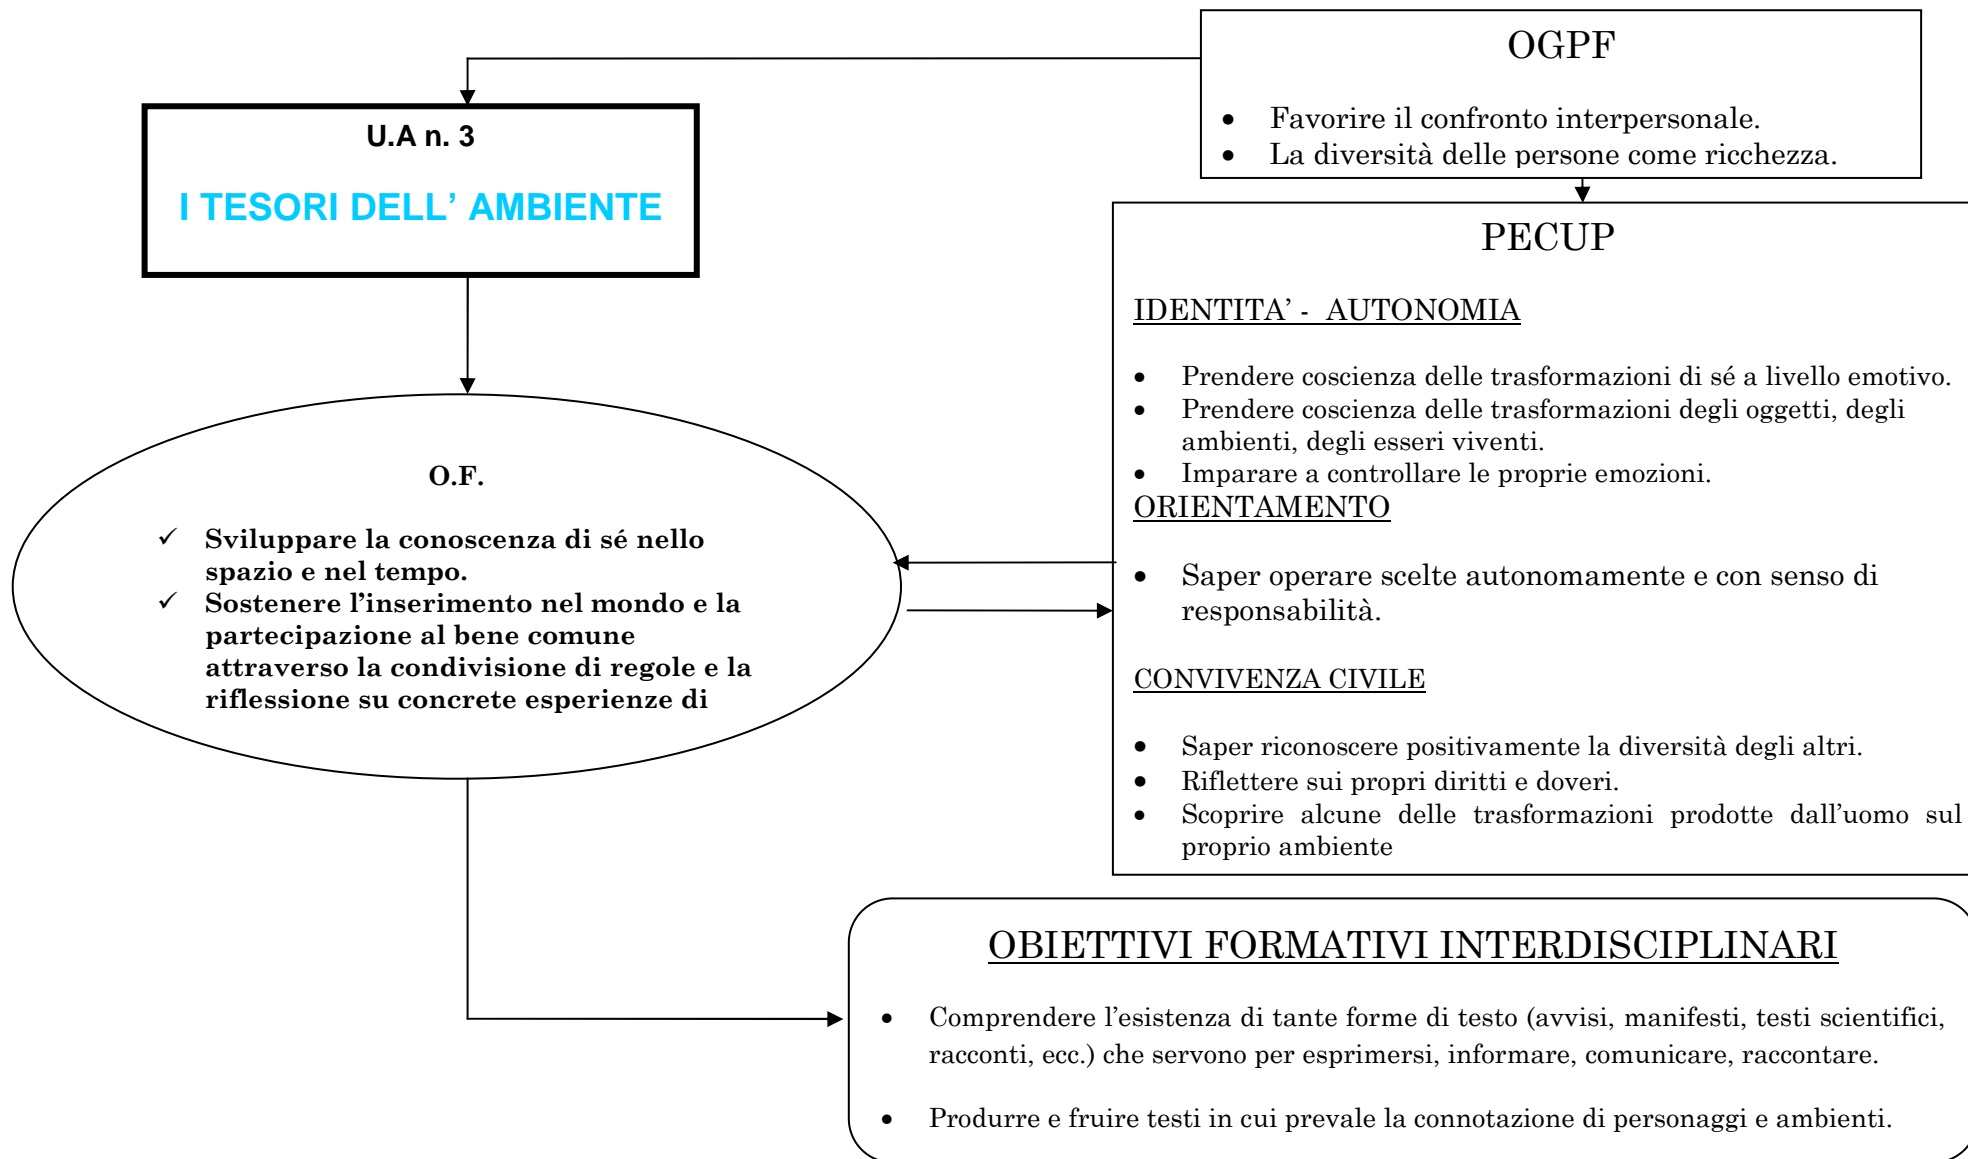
OGPF

- Favorire il confronto interpersonale.
- La diversità delle persone come ricchezza.

U.A n. 3

I TESORI DELL' AMBIENTE

PECUP

IDENTITA' - AUTONOMIA

- Prendere coscienza delle trasformazioni di sé a livello emotivo.
- Prendere coscienza delle trasformazioni degli oggetti, degli ambienti, degli esseri viventi.
- Imparare a controllare le proprie emozioni.

ORIENTAMENTO

- Saper operare scelte autonomamente e con senso di responsabilità.

CONVIVENZA CIVILE

- Saper riconoscere positivamente la diversità degli altri.
- Riflettere sui propri diritti e doveri.
- Scoprire alcune delle trasformazioni prodotte dall'uomo sul proprio ambiente

O.F.

✓ Sviluppare la conoscenza di sé nello spazio e nel tempo.
✓ Sostenere l'inserimento nel mondo e la partecipazione al bene comune attraverso la condivisione di regole e la riflessione su concrete esperienze di

OBIETTIVI FORMATIVI INTERDISCIPLINARI

- Comprendere l'esistenza di tante forme di testo (avvisi, manifesti, testi scientifici, racconti, ecc.) che servono per esprimersi, informare, comunicare, raccontare.

- Produrre e fruire testi in cui prevale la connotazione di personaggi e ambienti.